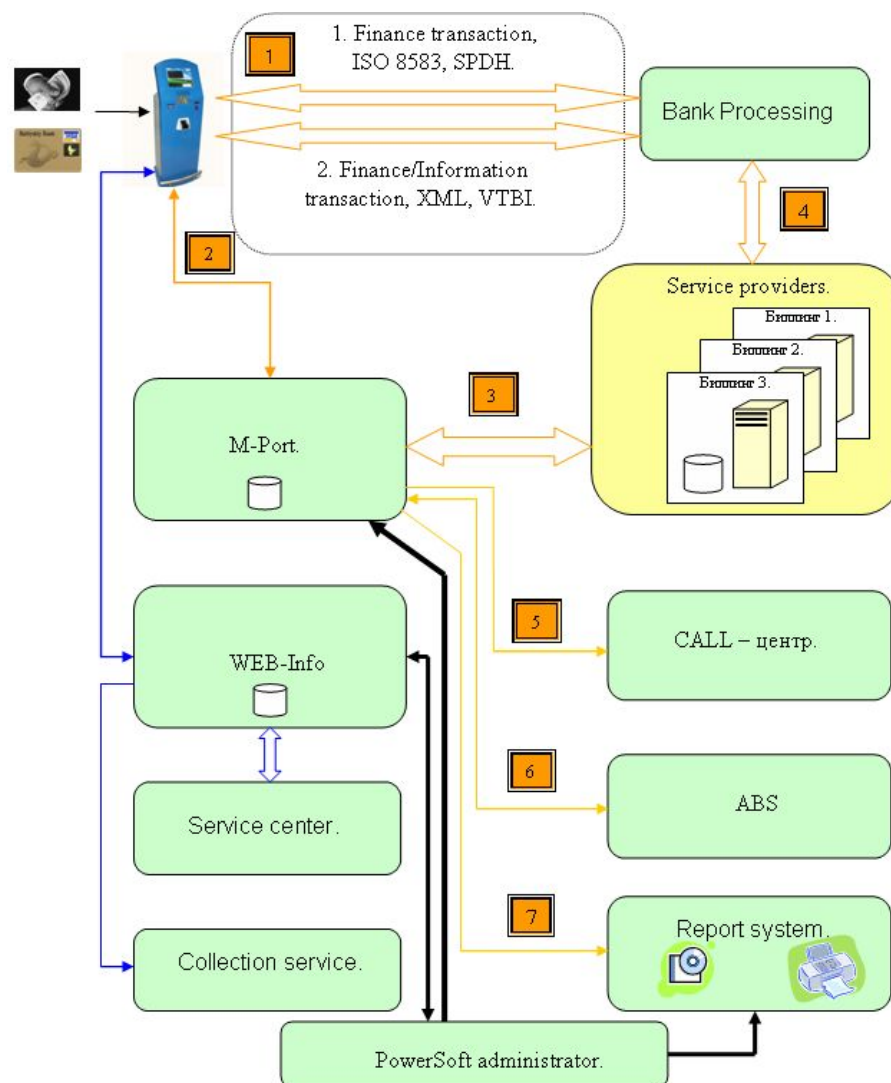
1

1. Finance transaction, ISO 8583, SPDH.

2. Finance/Information transaction, XML, VTBI.

Bank Processing

4

2

Service providers.

Биллинг 1.

Биллинг 2.

Биллинг 3.

3

M-Port.

WEB-Info

5

CALL – центр.

6

ABS

Service center.

7

Report system.

Collection service.

PowerSoft administrator.